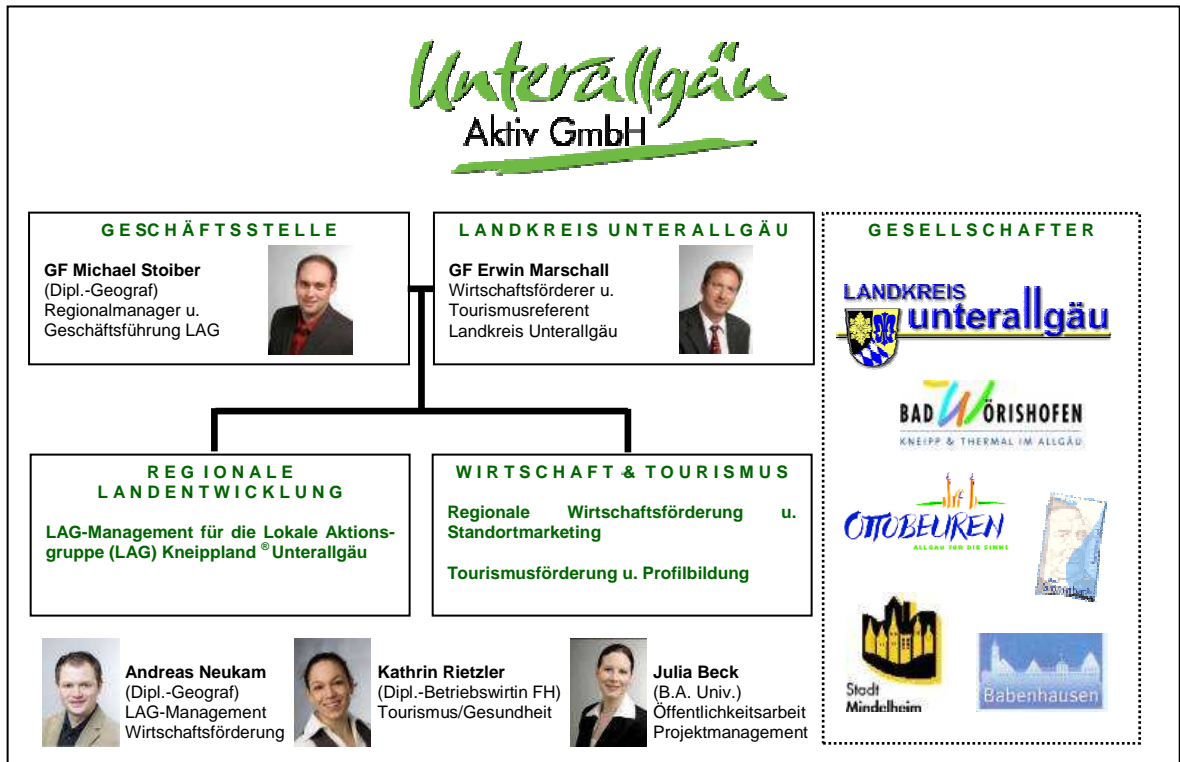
Unterallgäu
Aktiv GmbH

GESCHÄFTSSTELLE

GF Michael Stoiber
(Dipl.-Geograf)
Regionalmanager u.
Geschäftsführung LAG

LANDKREIS UNTERALLGÄU

GF Erwin Marschall
Wirtschaftsförderer u.
Tourismusreferent
Landkreis Unterallgäu

REGIONALE LANDENTWICKLUNG

LAG-Management für die Lokale Aktionsgruppe (LAG) Kneippland ® Unterallgäu

WIRTSCHAFT & TOURISMUS

Regionale Wirtschaftsförderung u. Standortmarketing

Tourismusförderung u. Profilbildung

Andreas Neukam
(Dipl.-Geograf)
LAG-Management
Wirtschaftsförderung

Kathrin Rietzler
(Dipl.-Betriebswirtin FH)
Tourismus/Gesundheit

Julia Beck
(B.A. Univ.)
Öffentlichkeitsarbeit
Projektmanagement

GESELLSCHAFTER

LANDKREIS unterallgäu

BAD WÖRISHOFEN
KNEIPP & THERMAL IM ALLGÄU

OTTOBEUREN
ALLGÄU FÜR DIE SINNE

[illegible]

Stadt Mindelheim

Babenhausen